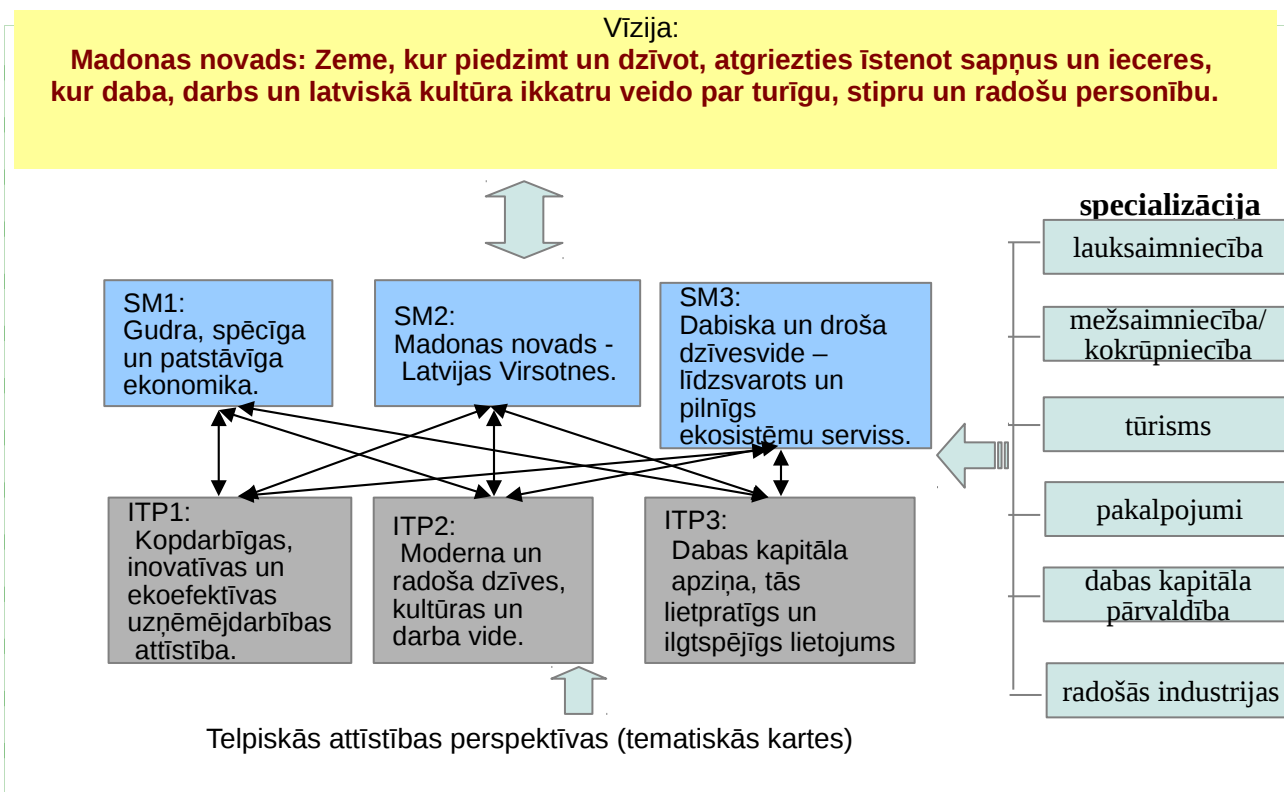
Vīzija:
Madonas novads: Zeme, kur piedzimt un dzīvot, atgriezties īstenot sapņus un ieceres, kur daba, darbs un latviskā kultūra ikkatru veido par turīgu, stipru un radošu personību.

SM1:
Gudra, spēcīga un patstāvīga ekonomika.

SM2:
Madonas novads - Latvijas Virsotnes.

SM3:
Dabiska un droša dzīvesvide – līdzsvarots un pilnīgs ekosistēmu serviss.

ITP1:
Kopdarbīgas, inovatīvas un ekoefektīvas uzņēmējdarbības attīstība.

ITP2:
Moderna un radoša dzīves, kultūras un darba vide.

ITP3:
Dabas kapitāla apziņa, tās lietpratīgs un ilgtspējīgs lietojums

Telpiskās attīstības perspektīvas (tematiskās kartes)

specializācija
lauksaimniecība
mežsaimniecība/ kokrūpniecība
tūrisms
pakalpojumi
dabas kapitāla pārvaldība
radošās industrijas